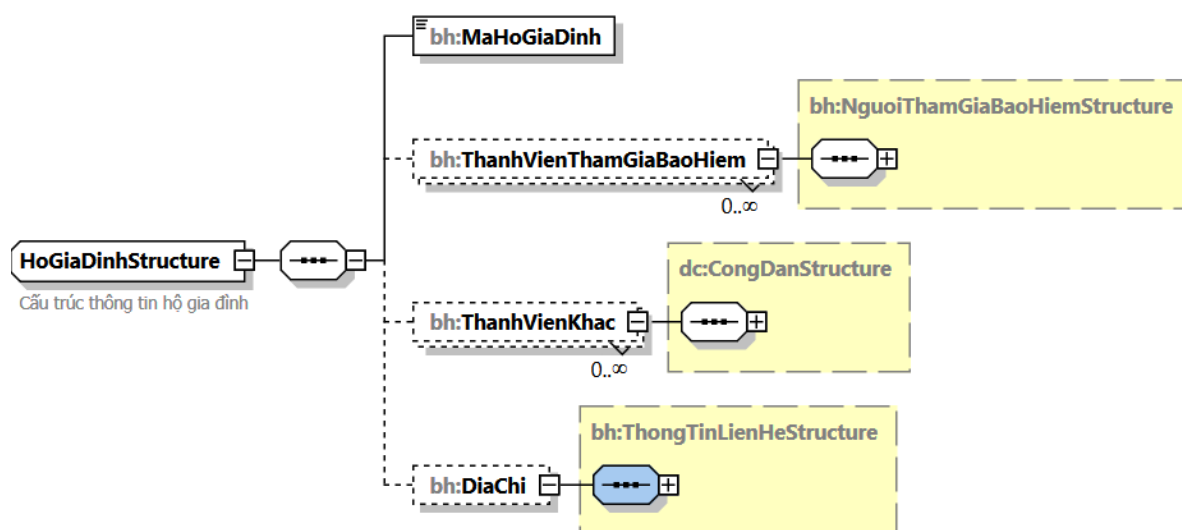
bh:MaHoGiaDinh

bh:NguoiThamGiaBaoHiemStructure

bh:ThanhVienThamGiaBaoHiem

0..∞

HoGiaDinhStructure

Cấu trúc thông tin hộ gia đình

dc:CongDanStructure

bh:ThanhVienKhac

0..∞

bh:ThongTinLienHeStructure

bh:DiaChi